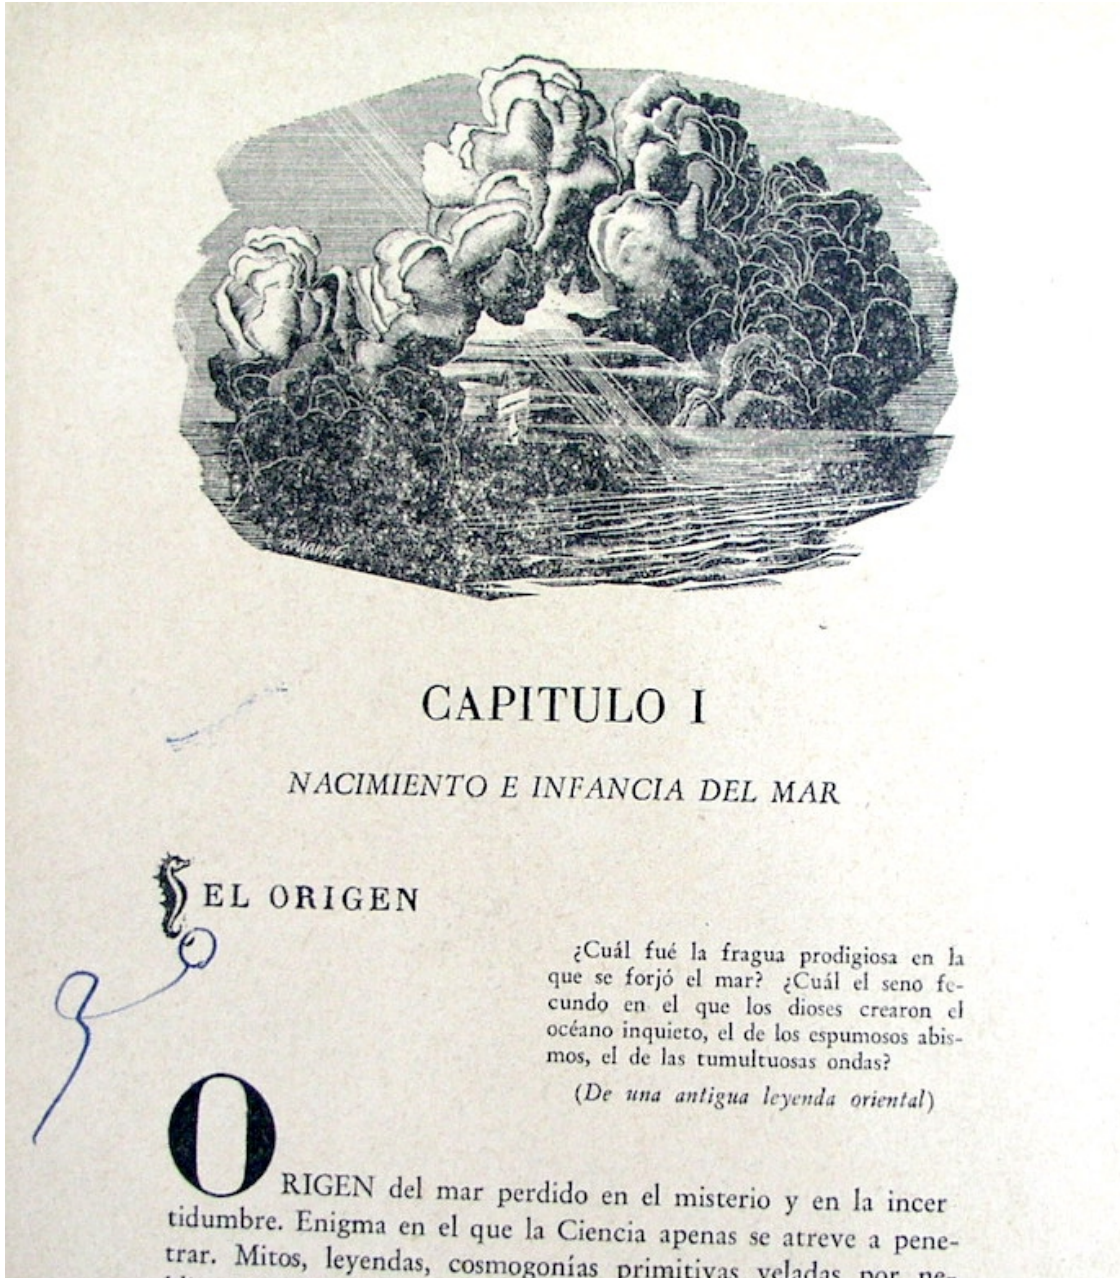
CAPITULO I

NACIMIENTO E INFANCIA DEL MAR

EL ORIGEN

¿Cuál fué la fragua prodigiosa en la que se forjó el mar? ¿Cuál el seno fecundo en el que los dioses crearon el océano inquieto, el de los espumosos abismos, el de las tumultuosas ondas?

(De una antigua leyenda oriental)

ORIGEN del mar perdido en el misterio y en la incertidumbre. Enigma en el que la Ciencia apenas se atreve a penetrar. Mitos, leyendas, cosmogonías primitivas veladas por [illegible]